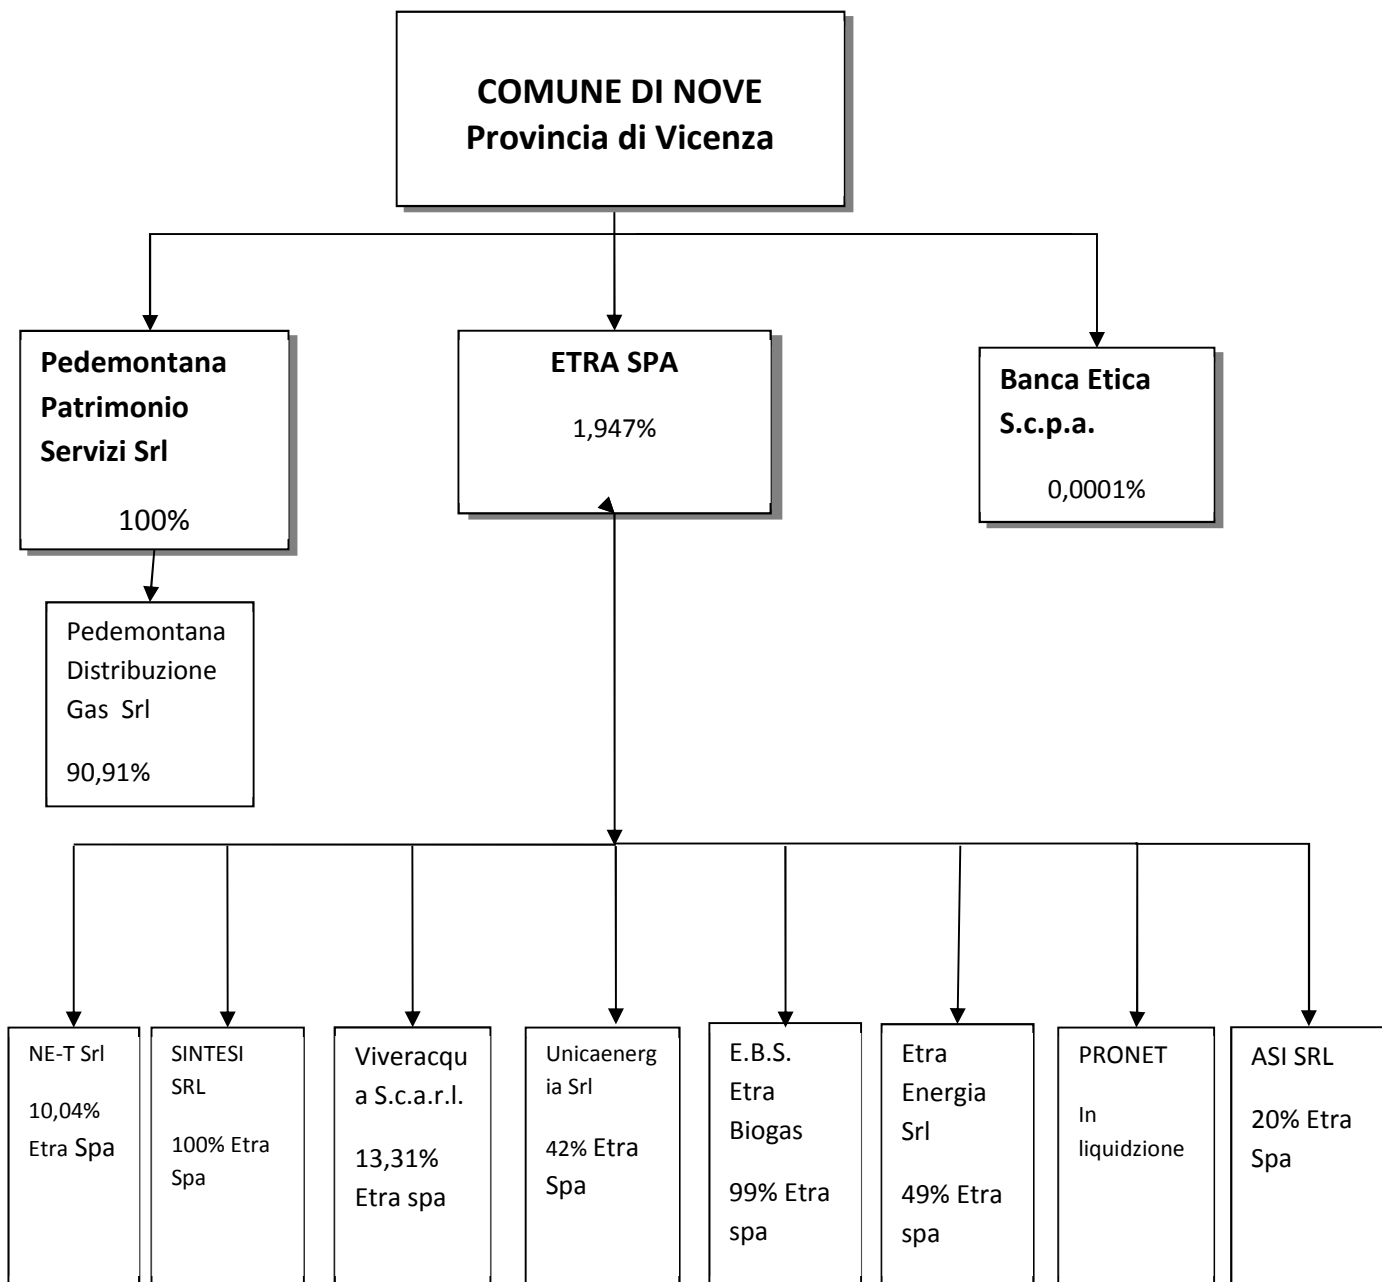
COMUNE DI NOVE
Provincia di Vicenza

Pedemontana Patrimonio Servizi Srl

100%

ETRA SPA

1,947%

Banca Etica S.c.p.a.

0,0001%

Pedemontana Distribuzione Gas Srl

90,91%

NE-T Srl

10,04% Etra Spa

SINTESI SRL

100% Etra Spa

Viveracqua S.c.a.r.l.

13,31% Etra spa

Unicaenergia Srl

42% Etra Spa

E.B.S. Etra Biogas

99% Etra spa

Etra Energia Srl

49% Etra spa

PRONET

In liquidzione

ASI SRL

20% Etra Spa